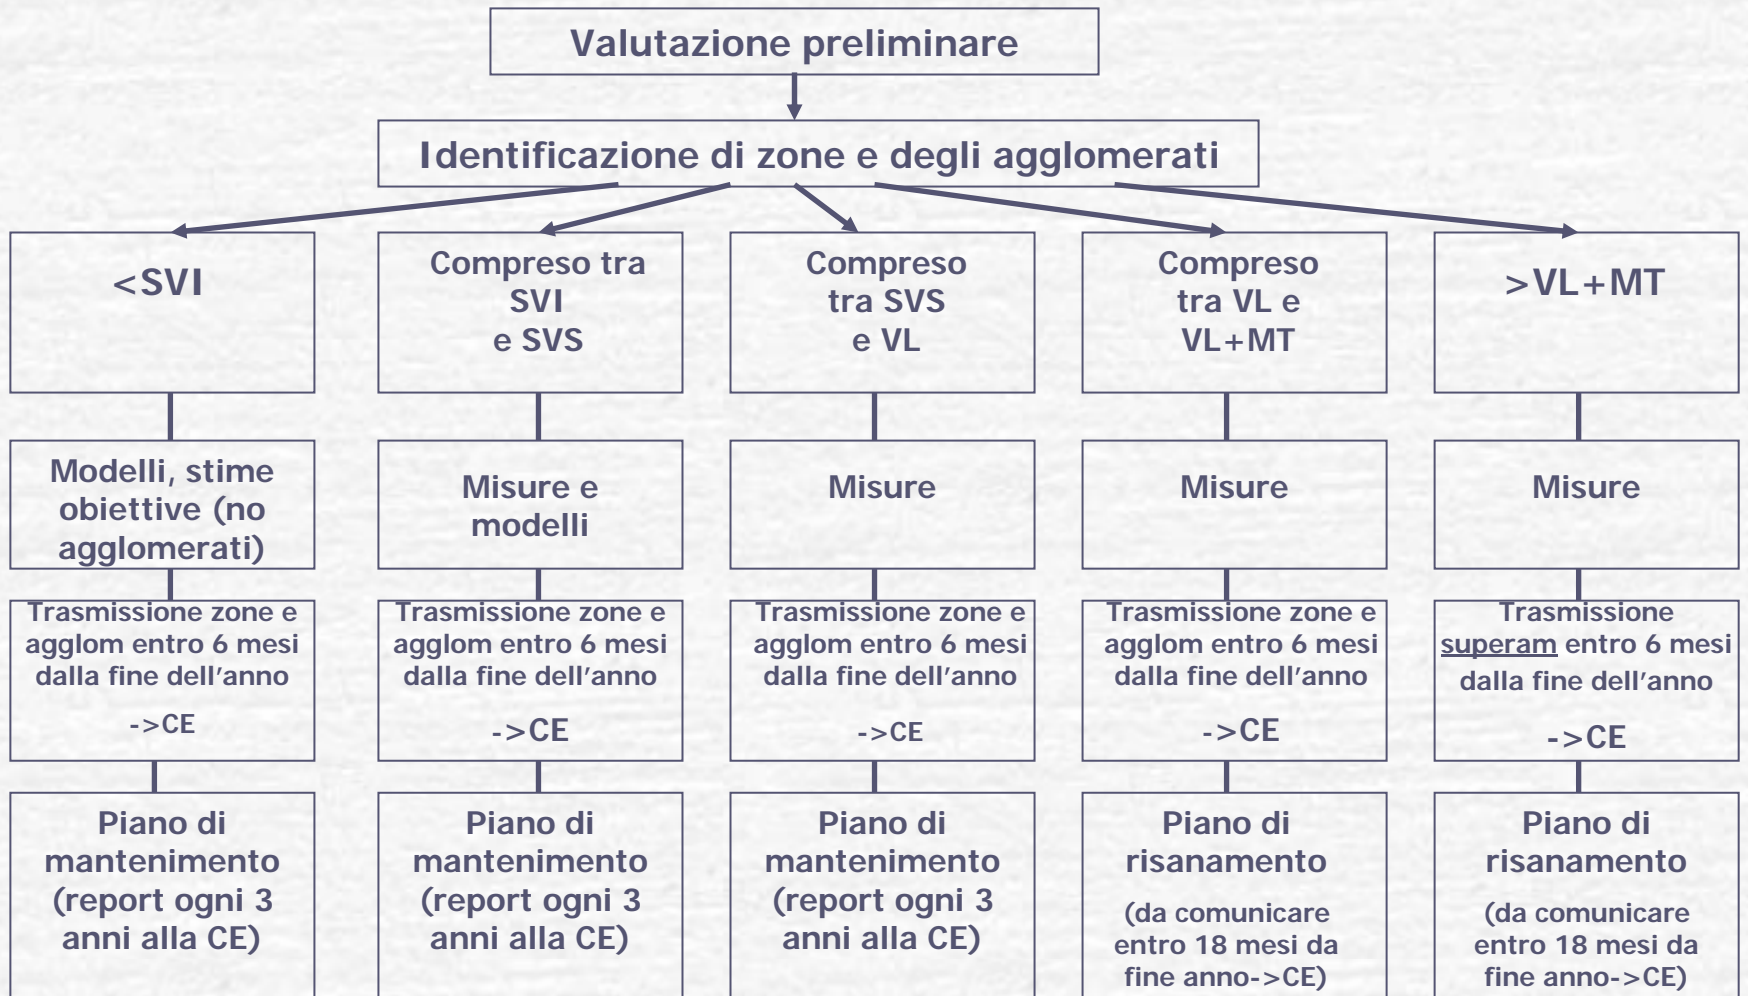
Valutazione preliminare

Identificazione di zone e degli agglomerati

<SVI

Compreso tra SVI e SVS

Compreso tra SVS e VL

Compreso tra VL e VL+MT

>VL+MT

Modelli, stime obiettive (no agglomerati)

Misure e modelli

Misure

Misure

Misure

Trasmissione zone e agglom entro 6 mesi dalla fine dell'anno

->CE

Trasmissione zone e agglom entro 6 mesi dalla fine dell'anno

->CE

Trasmissione zone e agglom entro 6 mesi dalla fine dell'anno

->CE

Trasmissione zone e agglom entro 6 mesi dalla fine dell'anno

->CE

Trasmissione superam entro 6 mesi dalla fine dell'anno

->CE

Piano di mantenimento (report ogni 3 anni alla CE)

Piano di mantenimento (report ogni 3 anni alla CE)

Piano di mantenimento (report ogni 3 anni alla CE)

Piano di risanamento

(da comunicare entro 18 mesi da fine anno->CE)

Piano di risanamento

(da comunicare entro 18 mesi da fine anno->CE)